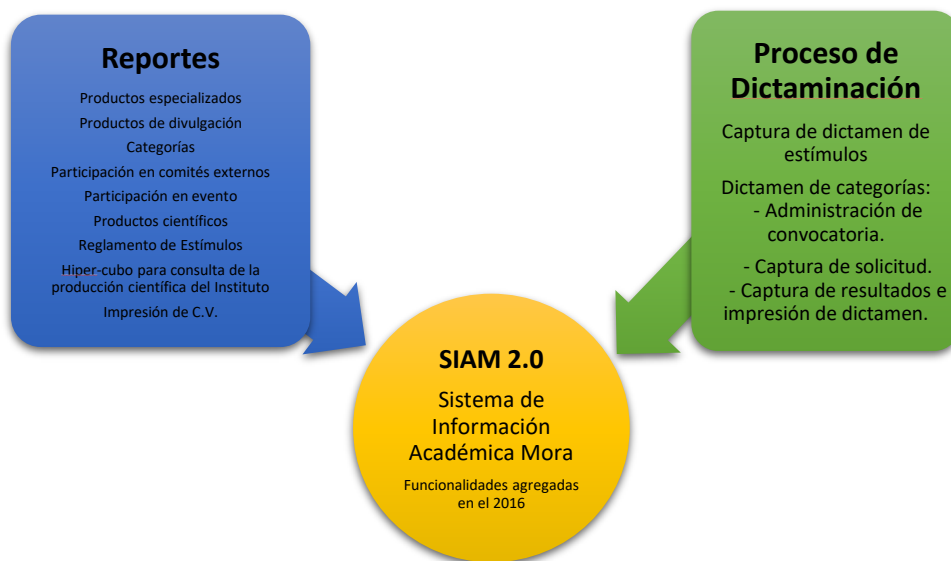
Reportes

Productos especializados
Productos de divulgación
Categorías
Participación en comités externos
Participación en evento
Productos científicos
Reglamento de Estímulos
Hiper-cubo para consulta de la producción científica del Instituto
Impresión de C.V.

Proceso de Dictaminación

Captura de dictamen de estímulos

Dictamen de categorías:
- Administración de convocatoria.
- Captura de solicitud.
- Captura de resultados e impresión de dictamen.

SIAM 2.0

Sistema de Información Académica Mora

Funcionalidades agregadas en el 2016